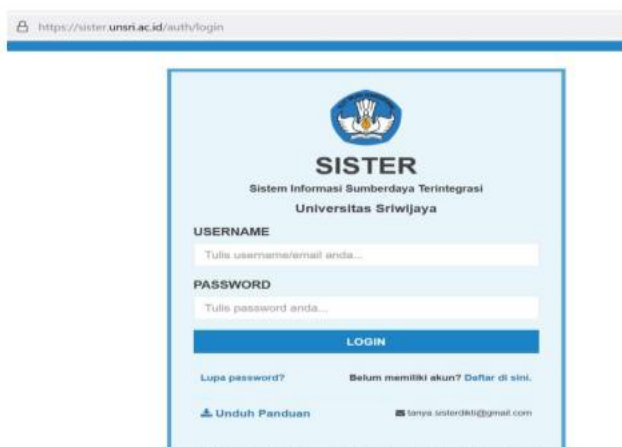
https://sister.unsri.ac.id/auth/login

SISTER

Sistem Informasi Sumberdaya Terintegrasi

Universitas Sriwijaya

USERNAME

Tulis username/email anda...

PASSWORD

Tulis password anda...

LOGIN

Lupa password?

Belum memiliki akun? Daftar di sini.

Unduh Panduan

tanya.sisterdikti@gmail.com